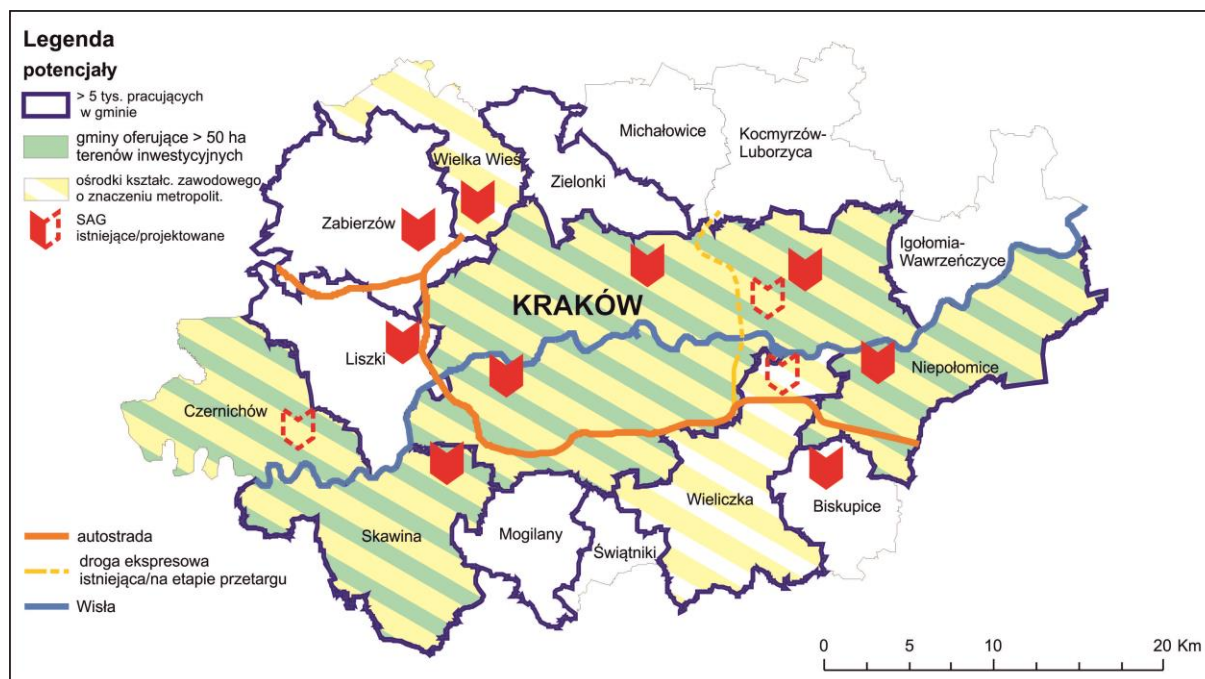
Legenda
potencjały
> 5 tys. pracujących w gminie
gminy oferujące > 50 ha terenów inwestycyjnych
ośrodki kształc. zawodowego o znaczeniu metropolit.
SAG istniejące/projektowane

Wielka Wieś
Michałowice
Kocmyrzów-Luborzyca
Zielonki
Zabierzów
Igołomia-Wawrzeńczyce
KRAKÓW
Liszki
Niepołomice
Czernichów
Wieliczka
Biskupice
Skawina
Mogilany
Świątniki

autostrada
droga ekspresowa istniejąca/na etapie przetargu
Wisła

0 5 10 20 Km